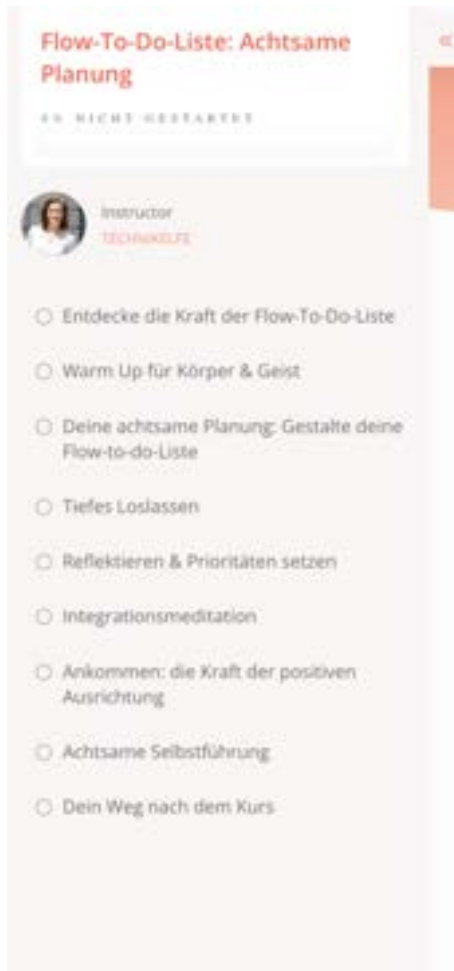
Flow-To-Do-Liste: Achtsame Planung

0% NICHT GESTARTET

Instructor
TECHNIKELFE

Entdecke die Kraft der Flow-To-Do-Liste

Warm Up für Körper & Geist

Deine achtsame Planung: Gestalte deine Flow-to-do-Liste

Tiefes Loslassen

Reflektieren & Prioritäten setzen

Integrationsmeditation

Ankommen: die Kraft der positiven Ausrichtung

Achtsame Selbstführung

Dein Weg nach dem Kurs